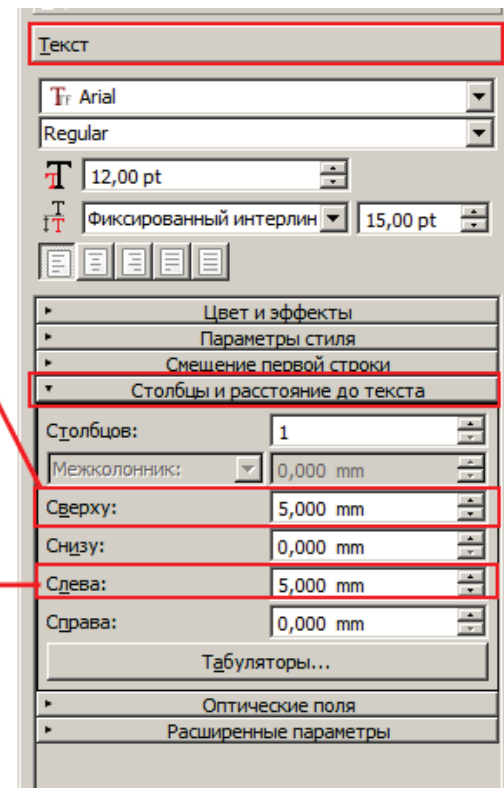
Текст

Arial

Regular

12,00 pt

Фиксированный интерлин

15,00 pt

Цвет и эффекты

Параметры стиля

Смещение первой строки

Столбцы и расстояние до текста

Столбцов: 1

Межколонник: 0,000 mm

Сверху: 5,000 mm

Снизу: 0,000 mm

Слева: 5,000 mm

Справа: 0,000 mm

Табуляторы...

Оптические поля

Расширенные параметры